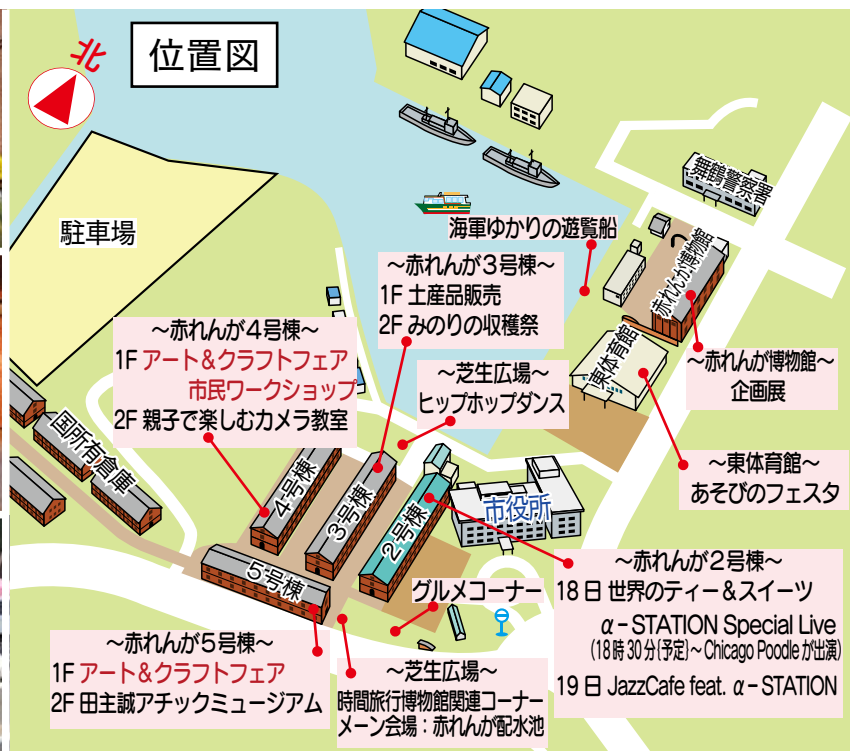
位置図

北

駐車場

海軍ゆかりの遊覧船

舞鶴警察署

~赤れんが3号棟~
1F 土産品販売
2F みのりの収穫祭

~赤れんが4号棟~
1F アート&クラフトフェア
市民ワークショップ
2F 親子で楽しむカメラ教室

~芝生広場~
ヒップホップダンス

赤れんが博物館

東体育館

~赤れんが博物館~
企画展

~東体育館~
あそびのフェスタ

国所有倉庫

4号棟

3号棟

2号棟

5号棟

市役所

グルメコーナー

~赤れんが2号棟~
18日 世界のティー&スイーツ
α-STATION Special Live
(18時30分(予定)~Chicago Poodle が出演)
19日 JazzCafe feat. α-STATION

~赤れんが5号棟~
1F アート&クラフトフェア
2F 田主誠アチックミュージアム

~芝生広場~
時間旅行博物館関連コーナー
メーン会場:赤れんが配水池